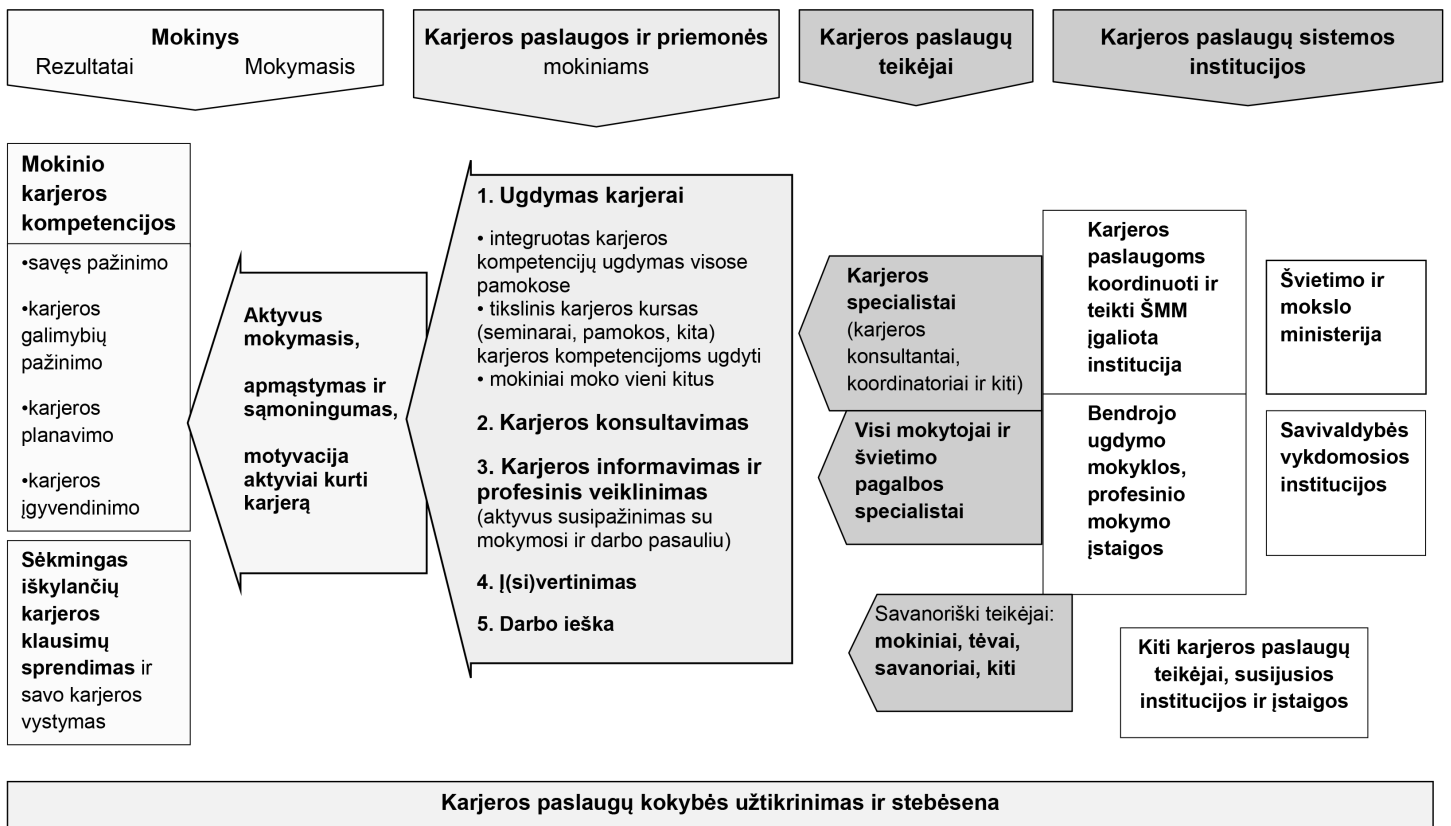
Mokinys
Rezultatai Mokymasis

Karjeros paslaugos ir priemonės mokiniams

Karjeros paslaugų teikėjai

Karjeros paslaugų sistemos institucijos

Mokinio karjeros kompetencijos

•savęs pažinimo

•karjeros galimybių pažinimo

•karjeros planavimo

•karjeros įgyvendinimo

Sėkmingas iškylančių karjeros klausimų sprendimas ir savo karjeros vystymas

Aktyvus mokymasis,

apmąstymas ir sąmoningumas,

motyvacija aktyviai kurti karjerą

1. Ugdymas karjerai

• integruotas karjeros kompetencijų ugdymas visose pamokose
• tikslinis karjeros kursas (seminarai, pamokos, kita) karjeros kompetencijoms ugdyti
• mokiniai moko vieni kitus

2. Karjeros konsultavimas

3. Karjeros informavimas ir profesinis veiklinimas
(aktyvus susipažinimas su mokymosi ir darbo pasauliu)

4. Į(si)vertinimas

5. Darbo ieška

Karjeros specialistai (karjeros konsultantai, koordinatoriai ir kiti)

Visi mokytojai ir švietimo pagalbos specialistai

Savanoriški teikėjai: mokiniai, tėvai, savanoriai, kiti

Karjeros paslaugoms koordinuoti ir teikti ŠMM įgaliota institucija

Bendrojo ugdymo mokyklos, profesinio mokymo įstaigos

Švietimo ir mokslo ministerija

Savivaldybės vykdomosios institucijos

Kiti karjeros paslaugų teikėjai, susijusios institucijos ir įstaigos

Karjeros paslaugų kokybės užtikrinimas ir stebėsena